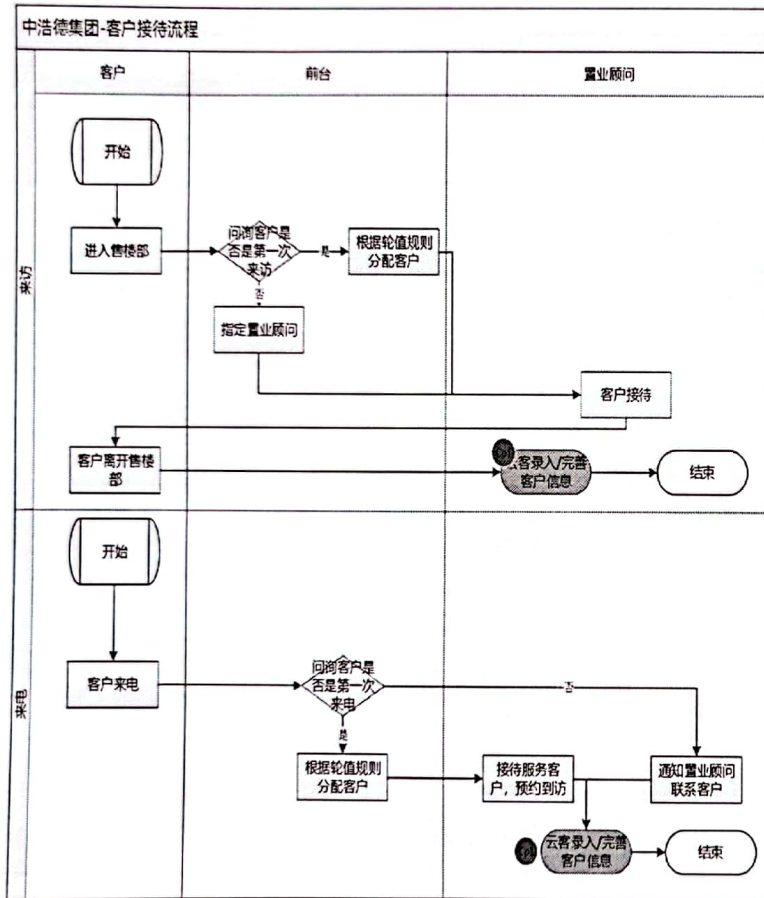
中浩德集团-客户接待流程

客户

前台

置业顾问

来访

开始

进入售楼部

问询客户是否是第一次来访

是

根据轮值规则分配客户

否

指定置业顾问

客户接待

客户离开售楼部

云客录入/完善客户信息

结束

来电

开始

客户来电

问询客户是否是第一次来电

否

是

根据轮值规则分配客户

接待服务客户，预约到访

通知置业顾问联系客户

云客录入/完善客户信息

结束